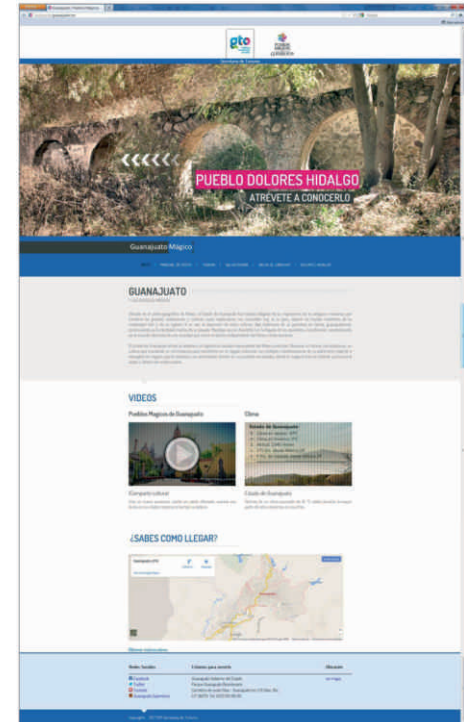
gto

PUEBLO DOLORES HIDALGO

ATREVETE A CONOCERLO

Guanajuato Mágico

GUANAJUATO

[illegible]

VIDEOS

Pueblos Mágicos de Guanajuato

Clima

Estado de Guanajuato

Conjunto cultural

Ciudad de Guanajuato

¿SABES COMO LLEGAR?

Redes Sociales

Facebook

Twitter

Youtube

Contacto para turista

Ubicación

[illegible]